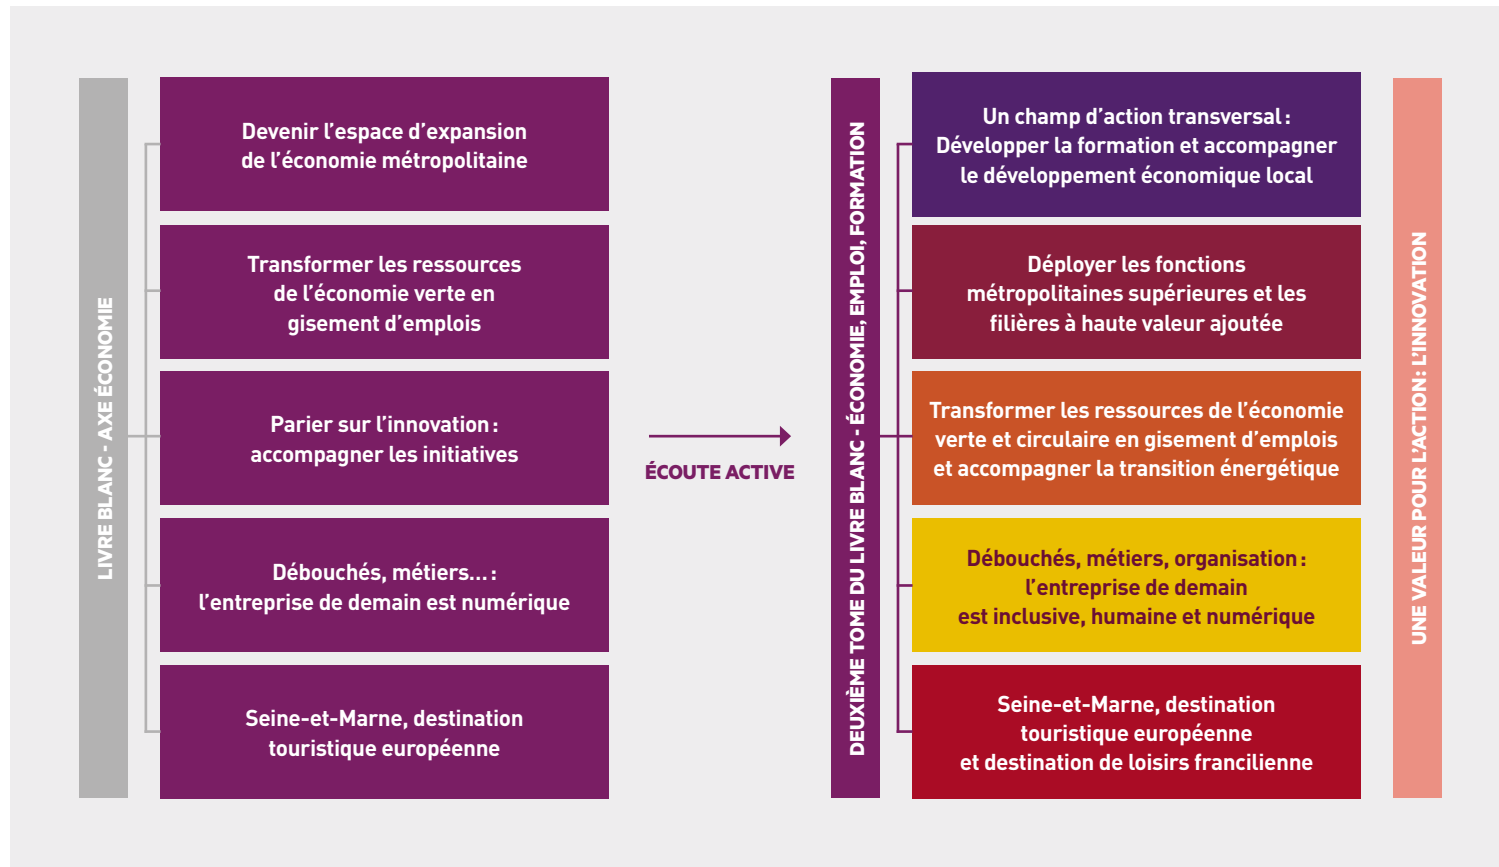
LIVRE BLANC - AXE ÉCONOMIE

Devenir l'espace d'expansion de l'économie métropolitaine

Transformer les ressources de l'économie verte en gisement d'emplois

Parier sur l'innovation : accompagner les initiatives

Débouchés, métiers… : l'entreprise de demain est numérique

Seine-et-Marne, destination touristique européenne

ÉCOUTE ACTIVE

DEUXIÈME TOME DU LIVRE BLANC - ÉCONOMIE, EMPLOI, FORMATION

Un champ d'action transversal : Développer la formation et accompagner le développement économique local

Déployer les fonctions métropolitaines supérieures et les filières à haute valeur ajoutée

Transformer les ressources de l'économie verte et circulaire en gisement d'emplois et accompagner la transition énergétique

Débouchés, métiers, organisation : l'entreprise de demain est inclusive, humaine et numérique

Seine-et-Marne, destination touristique européenne et destination de loisirs francilienne

UNE VALEUR POUR L'ACTION : L'INNOVATION